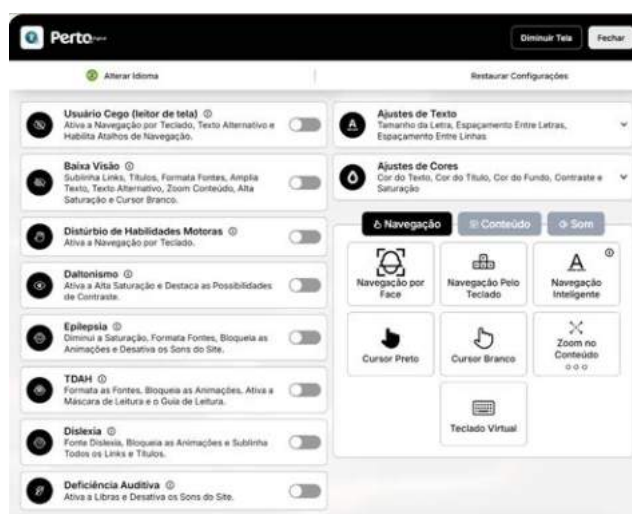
Perto

Diminuir Tela
Fechar

Alterar Idioma

Restaurar Configurações

Usuário Cego (leitor de tela)
Ativa a Navegação por Teclado, Texto Alternativo e Habilita Atalhos de Navegação.

Baixa Visão
Sublinha Links, Títulos, Formata Fontes, Amplia Texto, Texto Alternativo, Zoom Conteúdo, Alta Saturação e Cursor Branco.

Distúrbio de Habilidades Motoras
Ativa a Navegação por Teclado.

Daltonismo
Ativa a Alta Saturação e Destaca as Possibilidades de Contraste.

Epilepsia
Diminui a Saturação, Formata Fontes, Bloqueia as Animações e Desativa os Sons do Site.

TDAH
Formata as Fontes, Bloqueia as Animações. Ativa a Máscara de Leitura e o Guia de Leitura.

Dislexia
Fonte Dislexia, Bloqueia as Animações e Sublinha Todos os Links e Títulos.

Deficiência Auditiva
Ativa a Libras e Desativa os Sons do Site.

Ajustes de Texto
Tamanho da Letra, Espaçamento Entre Letras, Espaçamento Entre Linhas

Ajustes de Cores
Cor do Texto, Cor do Título, Cor do Fundo, Contraste e Saturação

Navegação
Conteúdo
Som

Navegação por Face

Navegação Pelo Teclado

Navegação Inteligente

Cursor Preto

Cursor Branco

Zoom no Conteúdo

Teclado Virtual